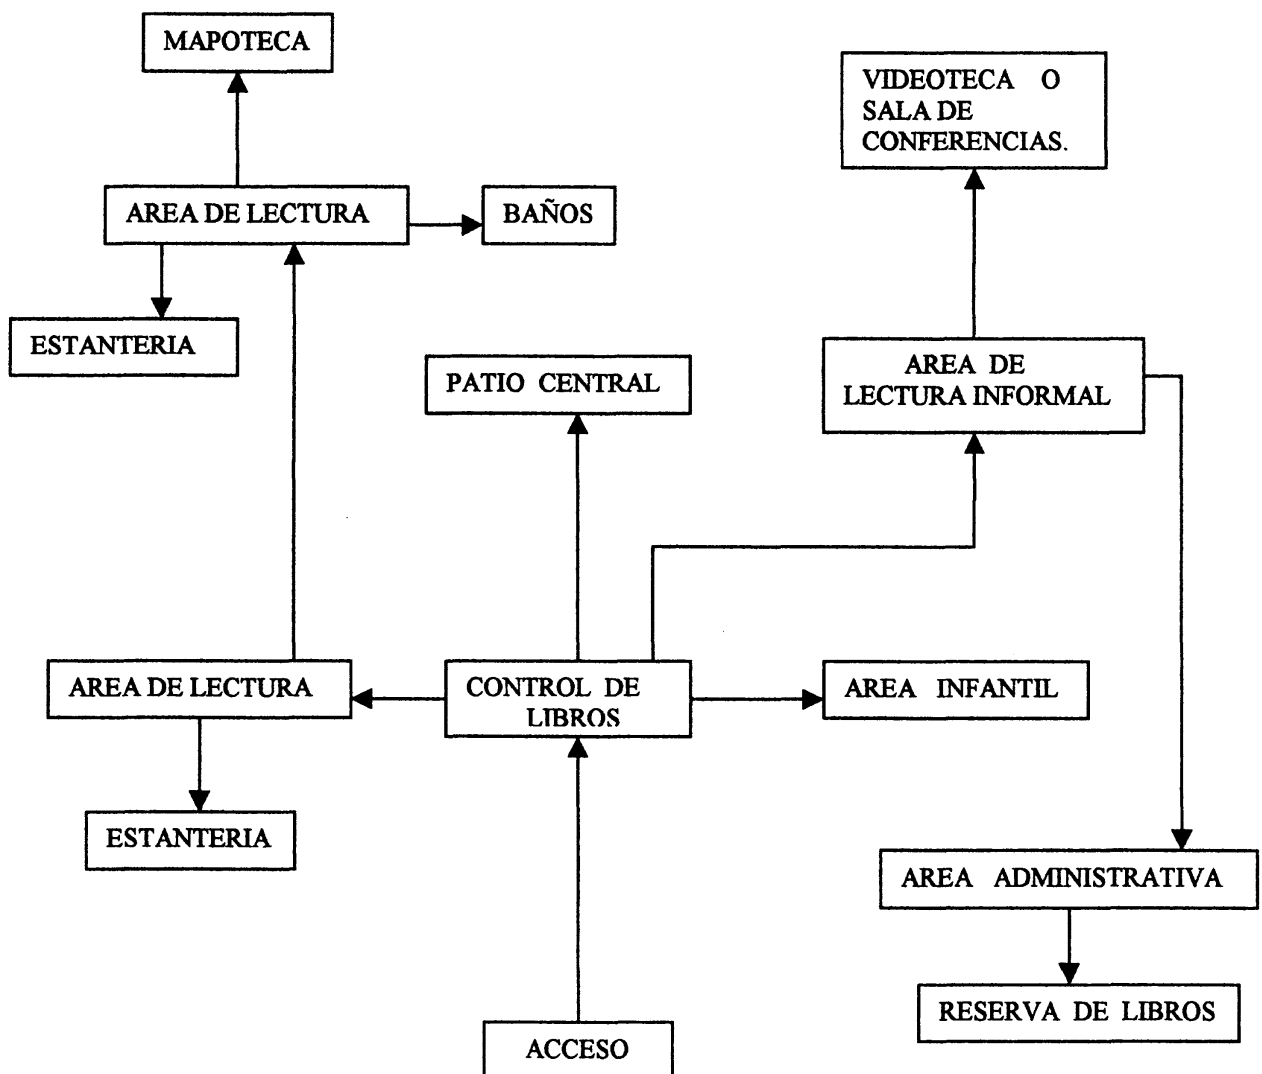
MAPOTECA

VIDEOTECA O SALA DE CONFERENCIAS.

AREA DE LECTURA

BAÑOS

ESTANTERIA

PATIO CENTRAL

AREA DE LECTURA INFORMAL

AREA DE LECTURA

CONTROL DE LIBROS

AREA INFANTIL

ESTANTERIA

AREA ADMINISTRATIVA

RESERVA DE LIBROS

ACCESO